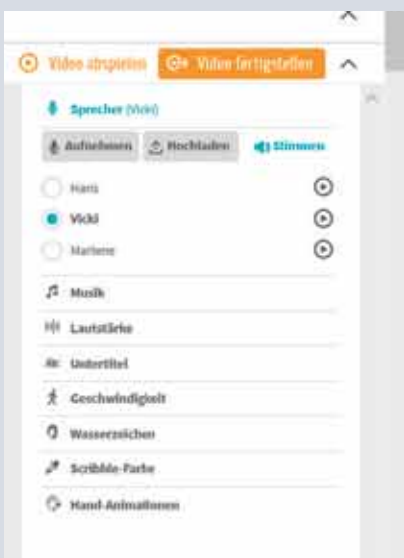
Video abspielen

Video fertigstellen

Sprecher (Vicki)

Aufnehmen

Hochladen

Stimmen

Hans

Vicki

Marlene

Musik

Lautstärke

Untertitel

Geschwindigkeit

Wasserzeichen

Scribble-Farbe

Hand-Animationen